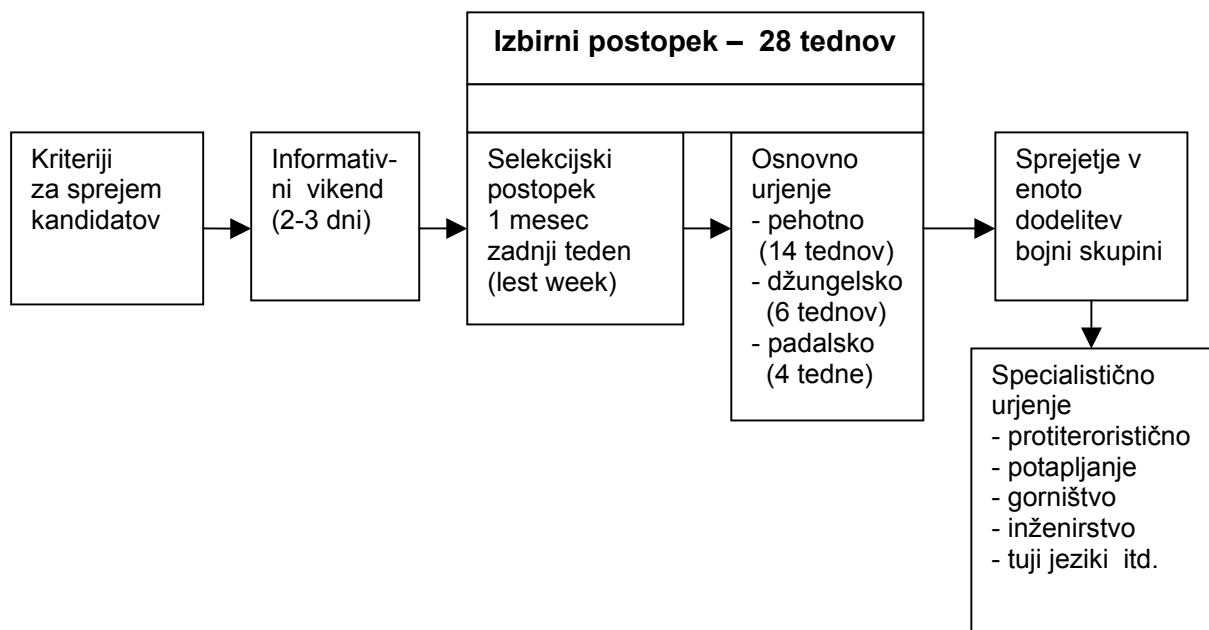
Izbirni postopek – 28 tednov

Kriteriji za sprejem kandidatov

Informativni vikend (2-3 dni)

Selekcijski postopek 1 mesec zadnji teden (lest week)

Osnovno urjenje
- pehotno (14 tednov)
- džungelsko (6 tednov)
- padalsko (4 tedne)

Sprejetje v enoto dodelitev bojni skupini

Specialistično urjenje
- protiteroristično
- potapljanje
- gorništvo
- inženirstvo
- tuji jeziki itd.